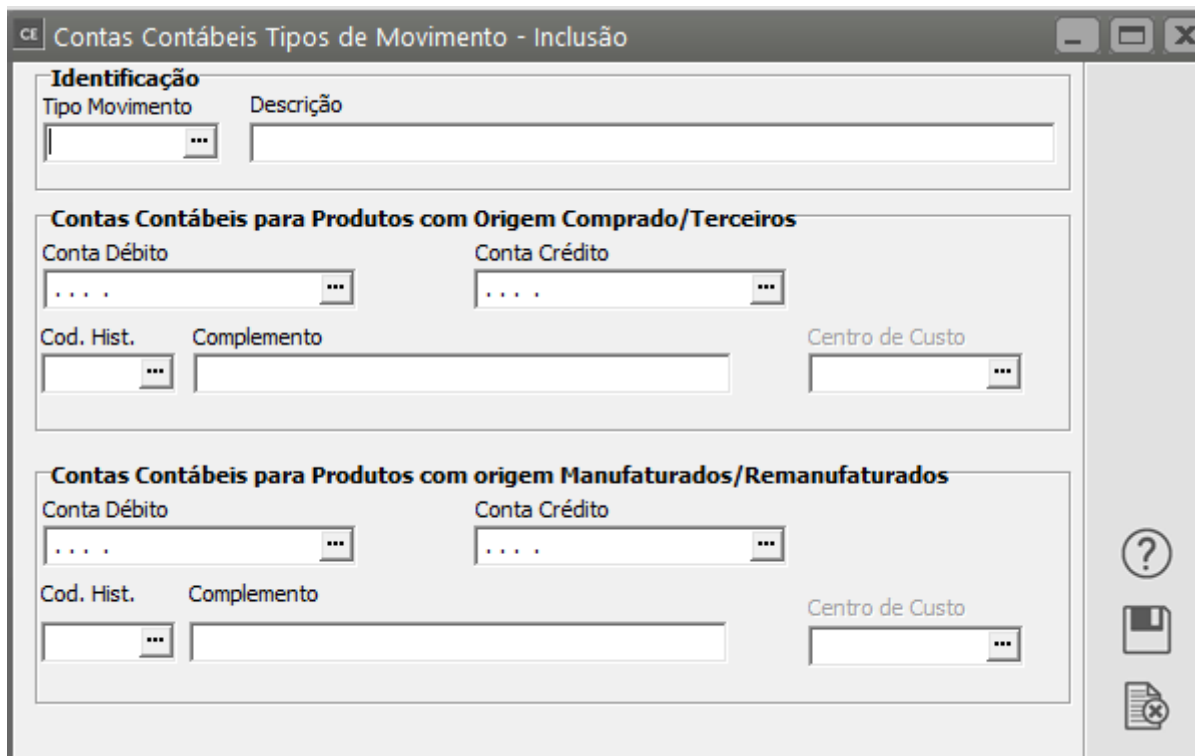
CE Contas Contábeis Tipos de Movimento - Inclusão

Identificação

Tipo Movimento

Descrição

Contas Contábeis para Produtos com Origem Comprado/Terceiros

Conta Débito

. . . .

Conta Crédito

. . . .

Cod. Hist.

Complemento

Centro de Custo

Contas Contábeis para Produtos com origem Manufaturados/Remanufaturados

Conta Débito

. . . .

Conta Crédito

. . . .

Cod. Hist.

Complemento

Centro de Custo